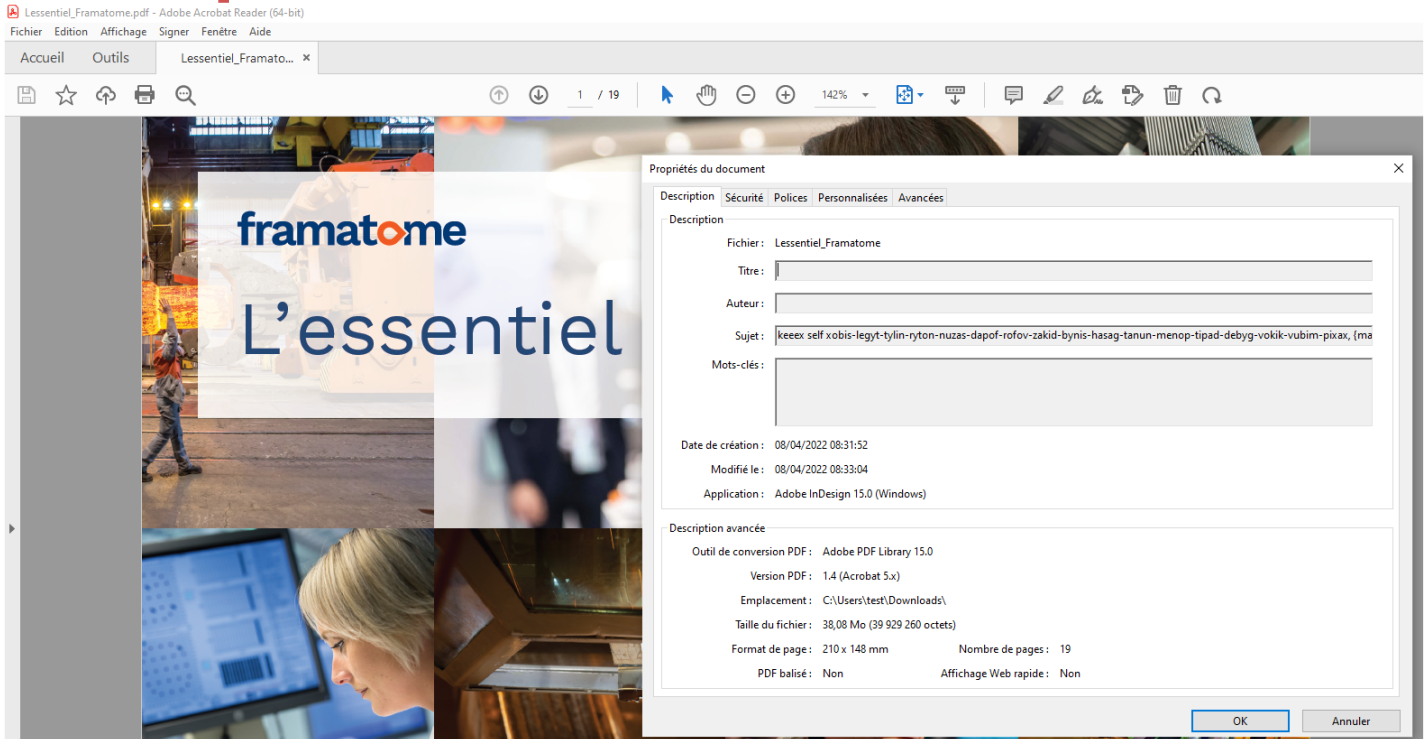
Lessentiel_Framatome.pdf - Adobe Acrobat Reader (64-bit)

Fichier Edition Affichage Signer Fenêtre Aide

Accueil Outils Lessentiel_Framato... ×

1 / 19 142%

framatome

L'essentiel

Propriétés du document

Description Sécurité Polices Personnalisées Avancées

Description

Fichier : Lessentiel_Framatome

Titre :

Auteur :

Sujet : keeex self xobis-legyt-tylin-ryton-nuzas-dapof-rofov-zakid-bynis-hasag-tanun-menop-tipad-debyg-vokik-vubim-pixax, {ma

Mots-clés :

Date de création : 08/04/2022 08:31:52

Modifié le : 08/04/2022 08:33:04

Application : Adobe InDesign 15.0 (Windows)

Description avancée

Outil de conversion PDF : Adobe PDF Library 15.0

Version PDF : 1.4 (Acrobat 5.x)

Emplacement : C:\Users\test\Downloads\

Taille du fichier : 38,08 Mo (39 929 260 octets)

Format de page : 210 x 148 mm Nombre de pages : 19

PDF balisé : Non Affichage Web rapide : Non

OK Annuler